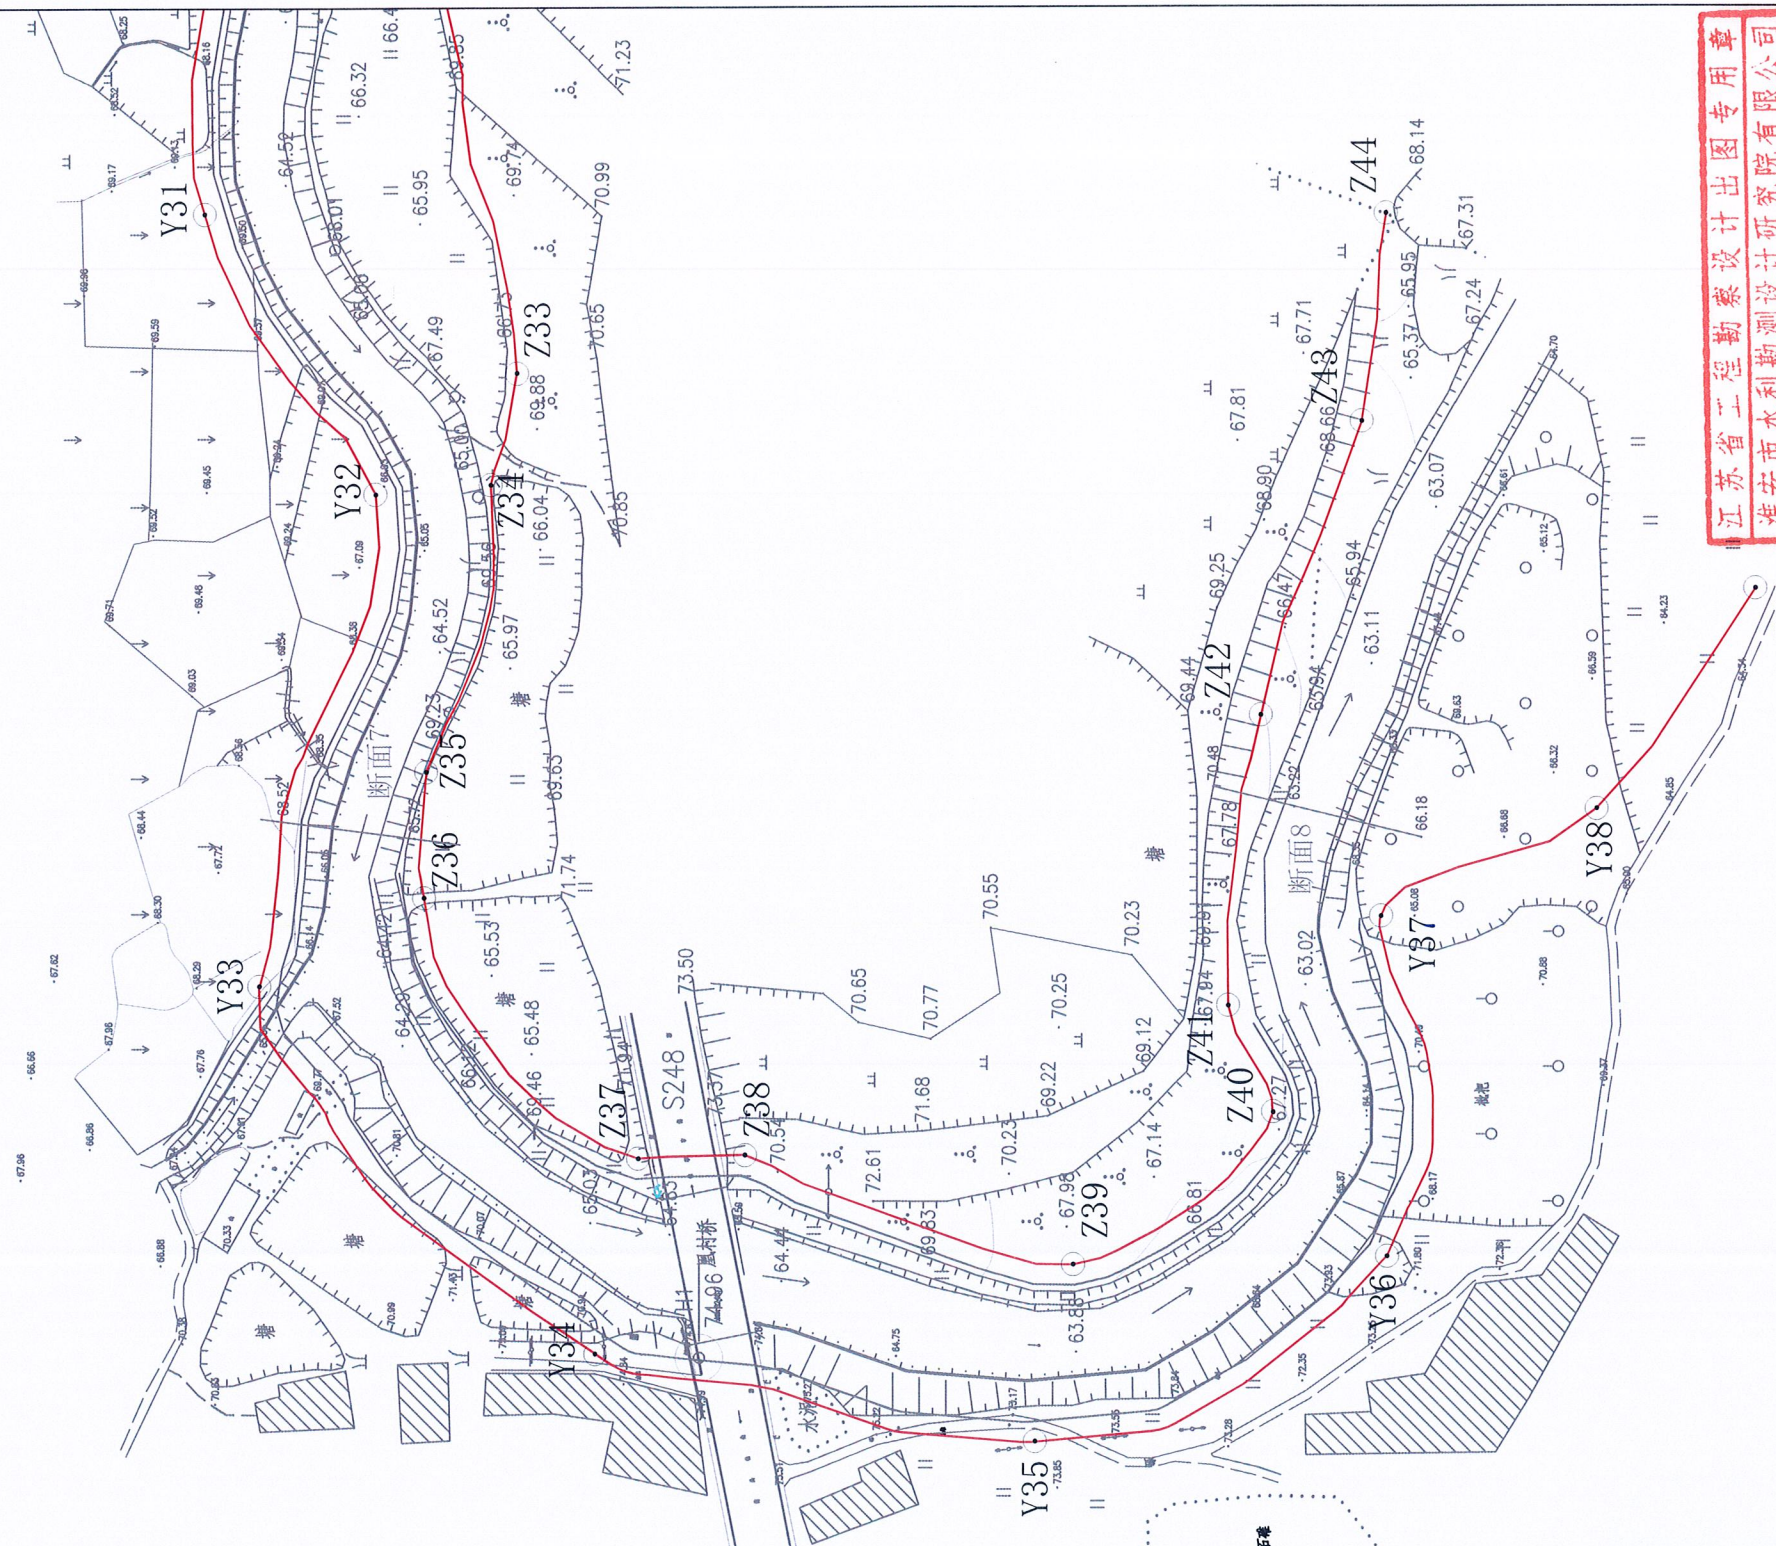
江苏省工程勘察设计出图专用章
淮安市水利勘测设计研究院有限公司

Y31
Y32
Y33
Y34
Y35
Y36
Y37
Y38
Z33
Z34
Z35
Z36
Z37
Z38
Z39
Z40
Z41
Z42
Z43
Z44
断面7
断面8
S248
凤河桥
塘
水泥
66.32
65.95
64.52
67.49
65.97
66.04
69.63
65.53
65.48
69.46
65.03
64.28
71.74
73.50
73.37
70.54
64.44
74.06
72.61
71.68
70.23
69.22
67.14
67.98
69.83
66.81
69.12
70.25
70.77
70.65
70.55
70.23
67.94
69.61
67.78
70.48
69.44
69.25
68.90
67.81
67.71
68.66
65.94
63.11
63.29
66.18
63.02
65.37
65.95
67.24
67.31
68.14
63.07
70.99
71.23
70.65
70.85
69.74
69.88
66.73
64.52
69.23
63.88
68.52
67.72
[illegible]